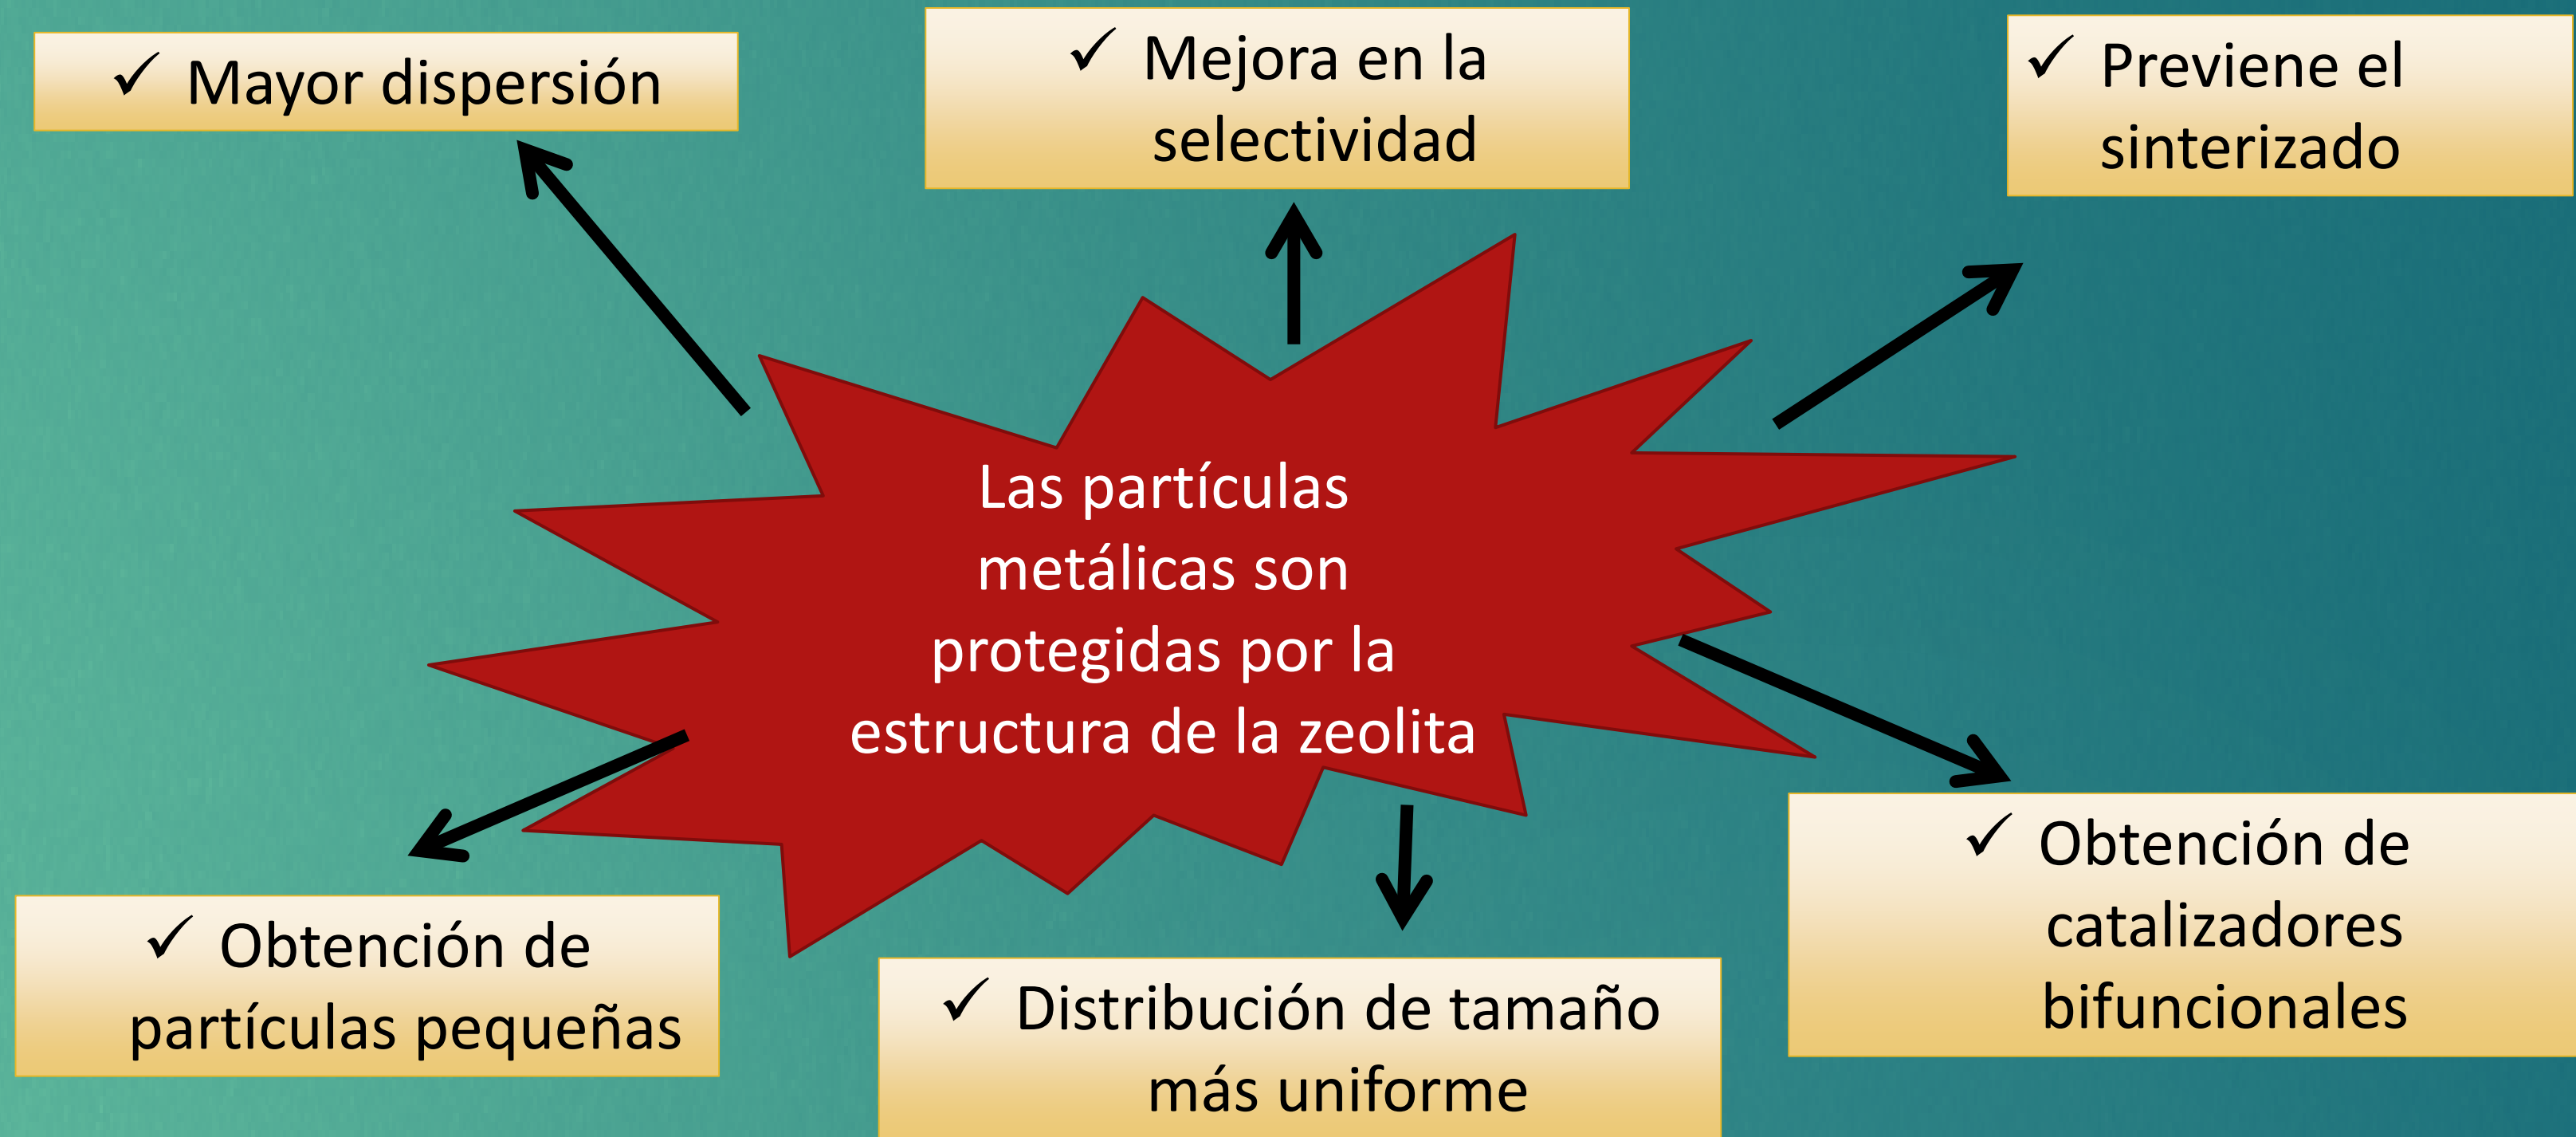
✓ Mayor dispersión

✓ Mejora en la selectividad

✓ Previene el sinterizado

Las partículas metálicas son protegidas por la estructura de la zeolita

✓ Obtención de partículas pequeñas

✓ Distribución de tamaño más uniforme

✓ Obtención de catalizadores bifuncionales